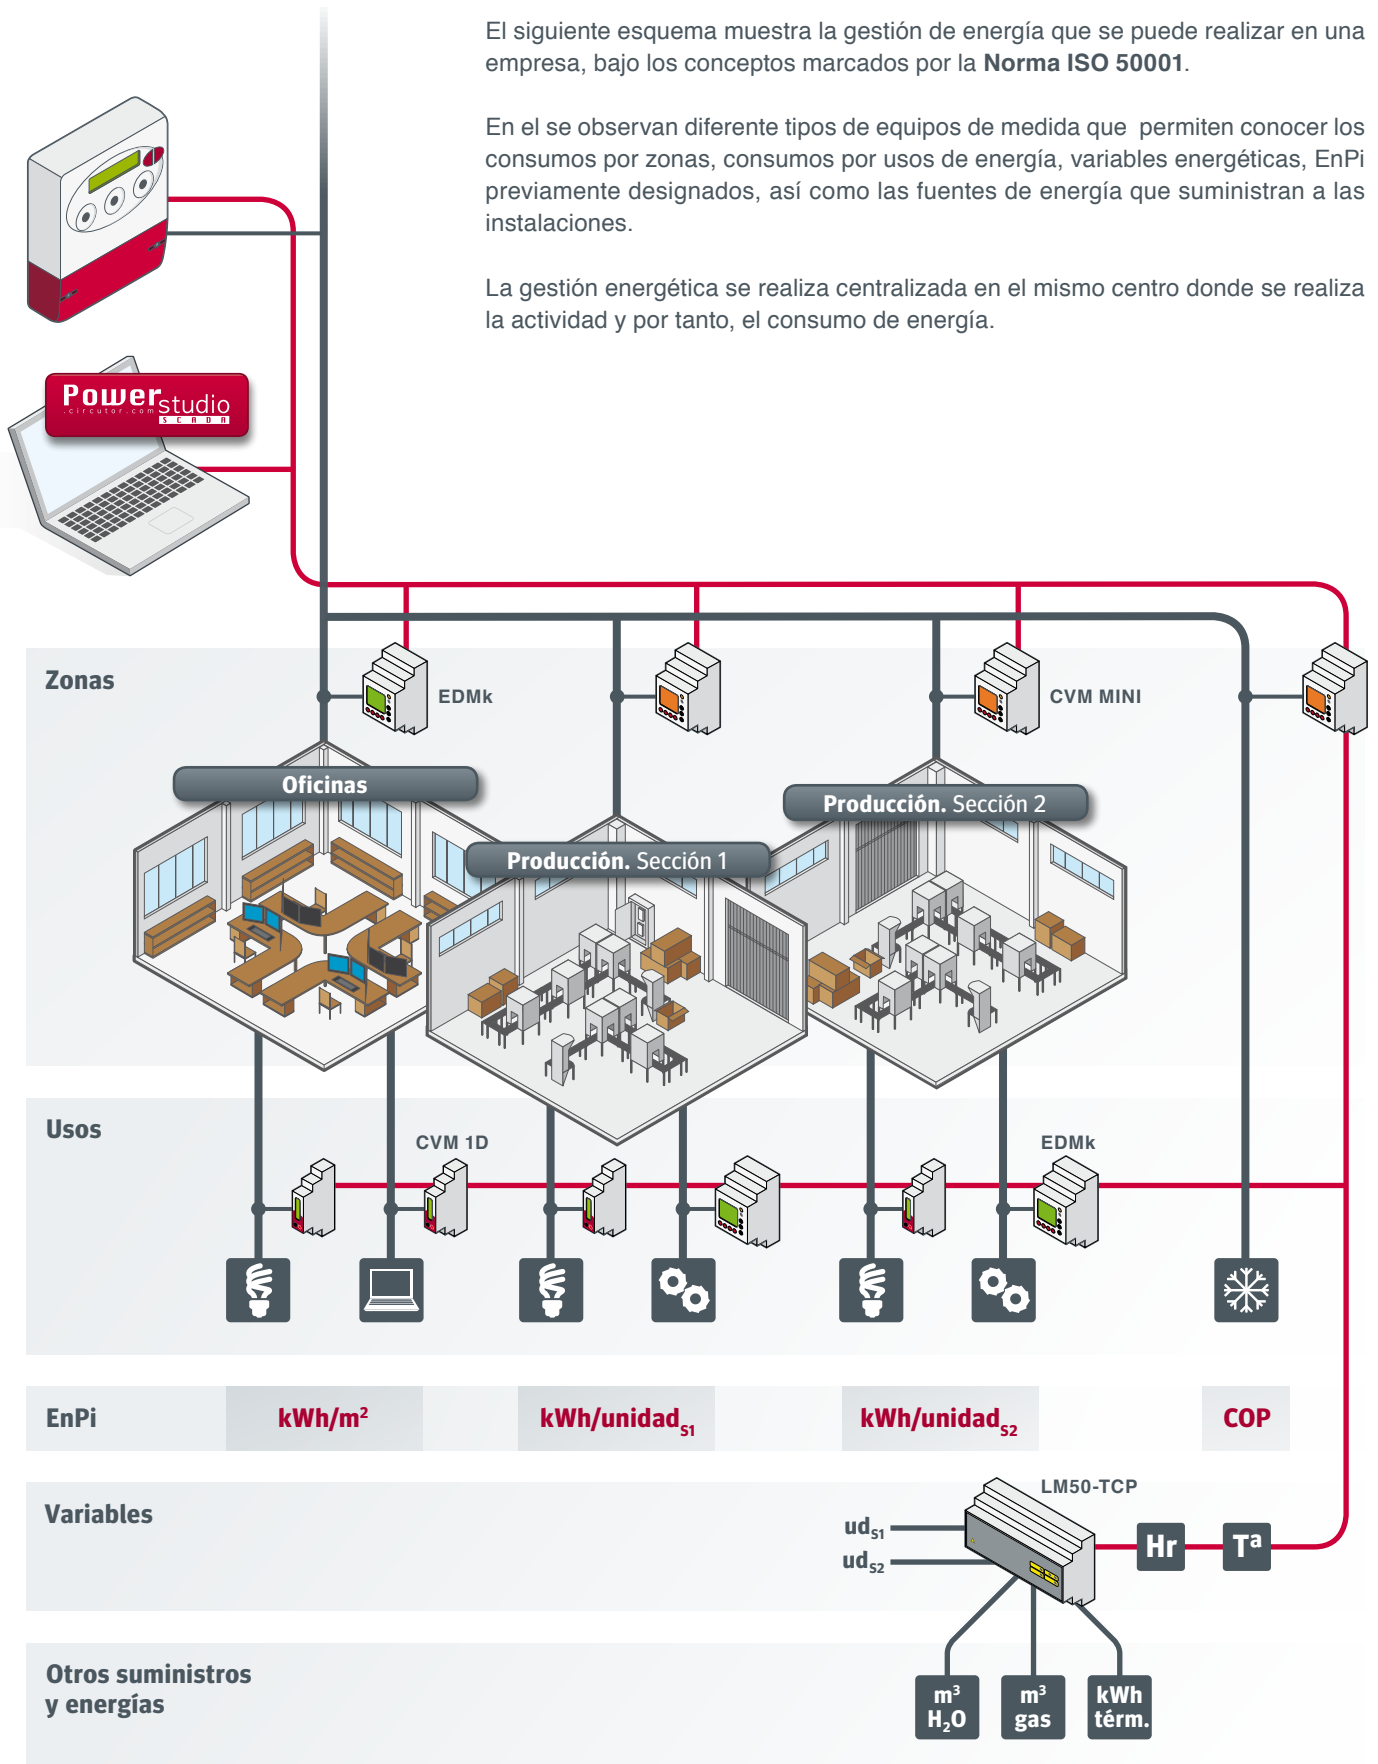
El siguiente esquema muestra la gestión de energía que se puede realizar en una empresa, bajo los conceptos marcados por la **Norma ISO 50001**.

En el se observan diferente tipos de equipos de medida que permiten conocer los consumos por zonas, consumos por usos de energía, variables energéticas, EnPi previamente designados, así como las fuentes de energía que suministran a las instalaciones.

La gestión energética se realiza centralizada en el mismo centro donde se realiza la actividad y por tanto, el consumo de energía.

Power studio .circutor.com SCADA

Zonas

EDMk

CVM MINI

Oficinas

Producción. Sección 2

Producción. Sección 1

Usos

CVM 1D

EDMk

EnPi

$kWh/m^2$

$kWh/unidad_{S1}$

$kWh/unidad_{S2}$

COP

Variables

LM50-TCP

$ud_{S1}$

$ud_{S2}$

Hr

Tª

Otros suministros y energías

$m^3$ $H_2O$

$m^3$ gas

kWh térm.